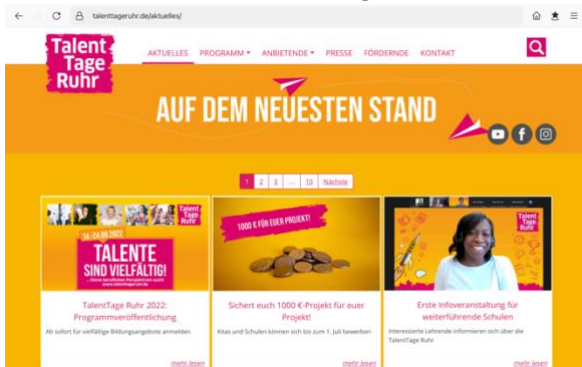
talenttageruhr.de/aktuelles/

Talent Tage Ruhr

AKTUELLES PROGRAMM ANBIETENDE PRESSE FÖRDERNDE KONTAKT

AUF DEM NEUESTEN STAND

1 2 3 ... 10 Nächste

Talent Tage Ruhr
16.-24.09.2022
TALENTE SIND VIELFÄLTIG!
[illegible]

TalentTage Ruhr 2022: Programmveröffentlichung

Ab sofort für vielfältige Bildungsangebote anmelden

mehr lesen

1000 € FÜR EUER PROJEKT!

Sichert euch 1000 €-Projekt für euer Projekt!

Kitas und Schulen können sich bis zum 1. Juli bewerben

mehr lesen

Talent Tage Ruhr

Erste Infoveranstaltung für weiterführende Schulen

Interessierte Lehrende informieren sich über die TalentTage Ruhr

mehr lesen